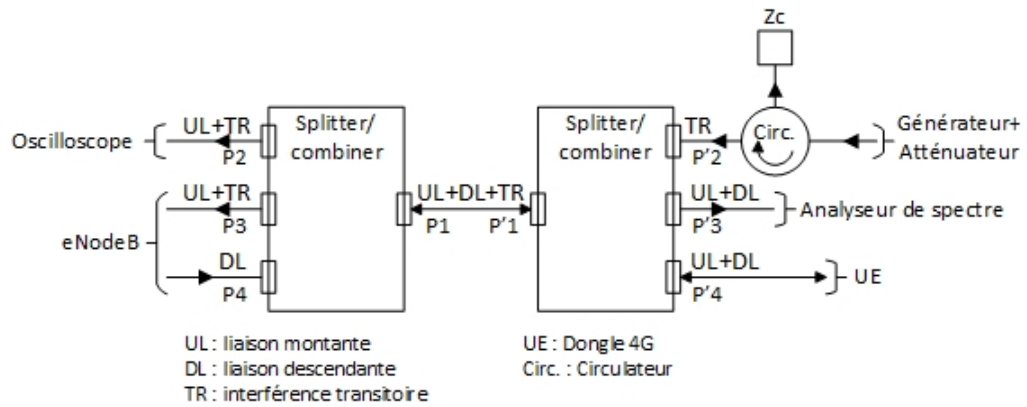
Zc

Oscilloscope
UL+TR
P2
Splitter/ combiner
UL+TR
P3
eNodeB
DL
P4
UL+DL+TR
P1
P'1
Splitter/ combiner
TR
P'2
Circ.
Générateur+ Atténuateur
UL+DL
P'3
Analyseur de spectre
UL+DL
P'4
UE

UL : liaison montante
DL : liaison descendante
TR : interférence transitoire

UE : Dongle 4G
Circ. : Circulateur